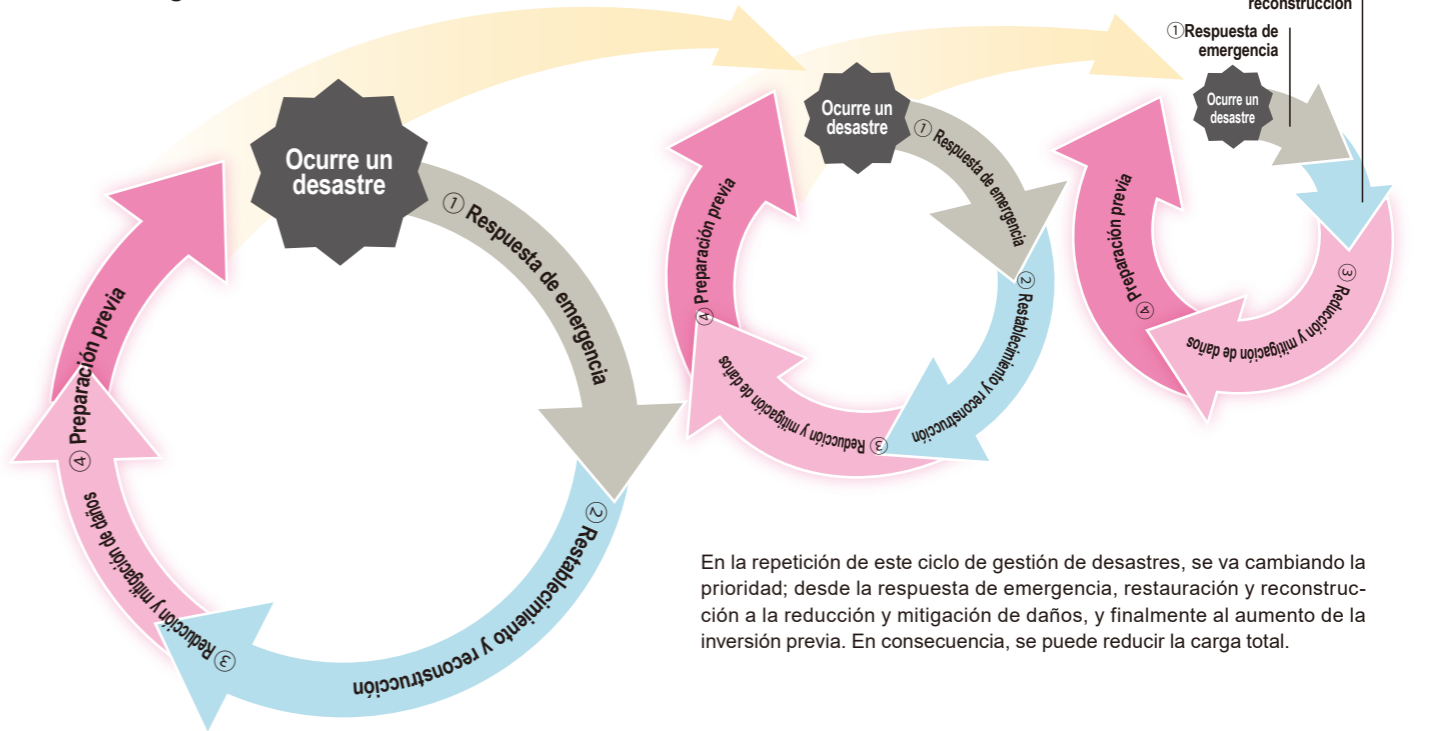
reconstrucción

①Respuesta de emergencia

Ocurre un desastre

① Respuesta de emergencia

② Restablecimiento y reconstrucción

③ Reducción y mitigación de daños

④ Preparación previa

Ocurre un desastre

① Respuesta de emergencia

② Restablecimiento y reconstrucción

③ Reducción y mitigación de daños

④ Preparación previa

Ocurre un desastre

③ Reducción y mitigación de daños

④ Preparación previa

En la repetición de este ciclo de gestión de desastres, se va cambiando la prioridad; desde la respuesta de emergencia, restauración y reconstrucción a la reducción y mitigación de daños, y finalmente al aumento de la inversión previa. En consecuencia, se puede reducir la carga total.